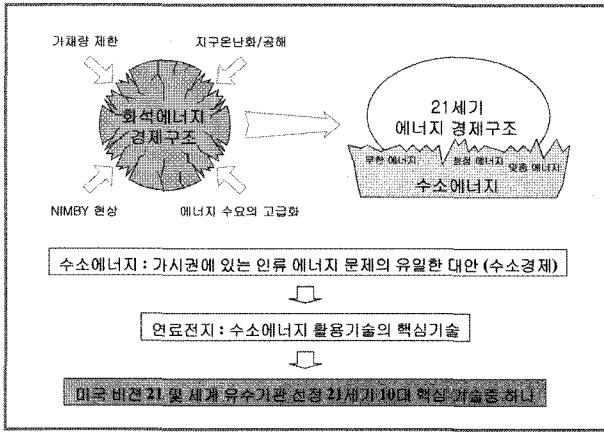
가채량 제한

지구온난화/공해

화석에너지 경제구조

NIMBY 현상

에너지 수요의 고급화

21세기 에너지 경제구조

무한 에너지

청정 에너지

맞춤 에너지

수소에너지

수소에너지 : 가시권에 있는 인류 에너지 문제의 유일한 대안 (수소경제)

연료전지 : 수소에너지 활용기술의 핵심기술

미국 비젼 21 및 세계 유수기관 선정 21세기 10대 핵심 기술중 하나